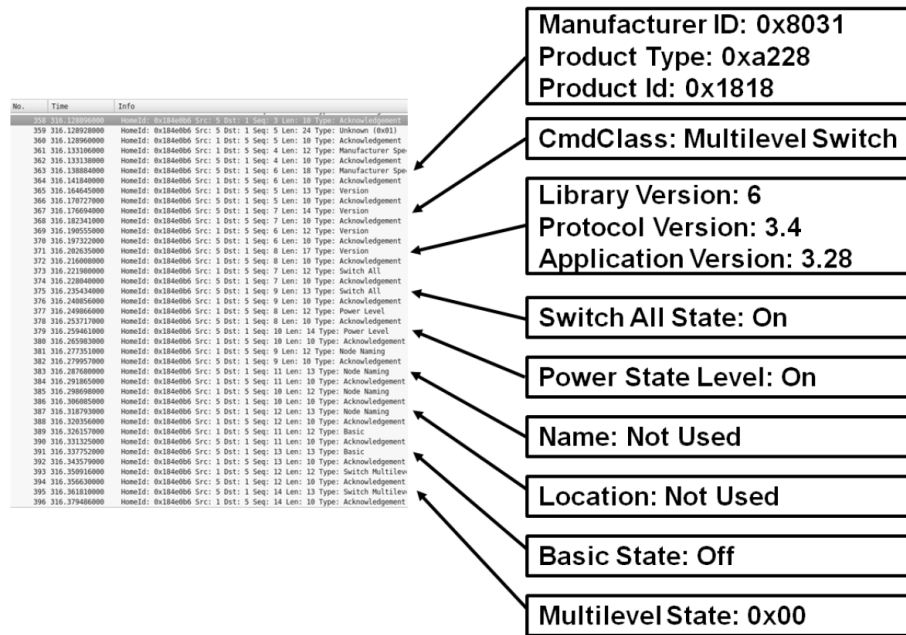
| No. | Time | Info |
|---|---|---|
| 358 | 316.128896000 | HomeId: 0x184e0b6 Src: 5 Dst: 1 Seq: 3 Len: 10 Type: Acknowledgement |
| 359 | 316.128928000 | HomeId: 0x184e0b6 Src: 5 Dst: 1 Seq: 5 Len: 24 Type: Unknown (0x01) |
| 360 | 316.128960000 | HomeId: 0x184e0b6 Src: 1 Dst: 5 Seq: 5 Len: 10 Type: Acknowledgement |
| 361 | 316.133106000 | HomeId: 0x184e0b6 Src: 1 Dst: 5 Seq: 4 Len: 12 Type: Manufacturer Spe |
| 362 | 316.133138000 | HomeId: 0x184e0b6 Src: 5 Dst: 1 Seq: 4 Len: 10 Type: Acknowledgement |
| 363 | 316.138884000 | HomeId: 0x184e0b6 Src: 5 Dst: 1 Seq: 6 Len: 18 Type: Manufacturer Spe |
| 364 | 316.141840000 | HomeId: 0x184e0b6 Src: 1 Dst: 5 Seq: 6 Len: 10 Type: Acknowledgement |
| 365 | 316.164645000 | HomeId: 0x184e0b6 Src: 1 Dst: 5 Seq: 5 Len: 13 Type: Version |
| 366 | 316.170727000 | HomeId: 0x184e0b6 Src: 1 Dst: 5 Seq: 5 Len: 10 Type: Acknowledgement |
| 367 | 316.176694000 | HomeId: 0x184e0b6 Src: 5 Dst: 1 Seq: 7 Len: 14 Type: Version |
| 368 | 316.182341000 | HomeId: 0x184e0b6 Src: 1 Dst: 5 Seq: 7 Len: 10 Type: Acknowledgement |
| 369 | 316.190555000 | HomeId: 0x184e0b6 Src: 1 Dst: 5 Seq: 6 Len: 12 Type: Version |
| 370 | 316.197322000 | HomeId: 0x184e0b6 Src: 5 Dst: 1 Seq: 6 Len: 10 Type: Acknowledgement |
| 371 | 316.202635000 | HomeId: 0x184e0b6 Src: 5 Dst: 1 Seq: 8 Len: 17 Type: Version |
| 372 | 316.216008000 | HomeId: 0x184e0b6 Src: 1 Dst: 5 Seq: 8 Len: 10 Type: Acknowledgement |
| 373 | 316.221980000 | HomeId: 0x184e0b6 Src: 1 Dst: 5 Seq: 7 Len: 12 Type: Switch All |
| 374 | 316.228048000 | HomeId: 0x184e0b6 Src: 5 Dst: 1 Seq: 7 Len: 10 Type: Acknowledgement |
| 375 | 316.235434000 | HomeId: 0x184e0b6 Src: 5 Dst: 1 Seq: 9 Len: 13 Type: Switch All |
| 376 | 316.240856000 | HomeId: 0x184e0b6 Src: 1 Dst: 5 Seq: 9 Len: 10 Type: Acknowledgement |
| 377 | 316.249866000 | HomeId: 0x184e0b6 Src: 1 Dst: 5 Seq: 8 Len: 12 Type: Power Level |
| 378 | 316.253717000 | HomeId: 0x184e0b6 Src: 5 Dst: 1 Seq: 8 Len: 10 Type: Acknowledgement |
| 379 | 316.259461000 | HomeId: 0x184e0b6 Src: 5 Dst: 1 Seq: 10 Len: 14 Type: Power Level |
| 380 | 316.265983000 | HomeId: 0x184e0b6 Src: 1 Dst: 5 Seq: 10 Len: 10 Type: Acknowledgement |
| 381 | 316.277351000 | HomeId: 0x184e0b6 Src: 1 Dst: 5 Seq: 9 Len: 12 Type: Node Naming |
| 382 | 316.279957000 | HomeId: 0x184e0b6 Src: 5 Dst: 1 Seq: 9 Len: 10 Type: Acknowledgement |
| 383 | 316.287680000 | HomeId: 0x184e0b6 Src: 5 Dst: 1 Seq: 11 Len: 13 Type: Node Naming |
| 384 | 316.291865000 | HomeId: 0x184e0b6 Src: 1 Dst: 5 Seq: 11 Len: 10 Type: Acknowledgement |
| 385 | 316.298698000 | HomeId: 0x184e0b6 Src: 1 Dst: 5 Seq: 10 Len: 12 Type: Node Naming |
| 386 | 316.306085000 | HomeId: 0x184e0b6 Src: 5 Dst: 1 Seq: 10 Len: 10 Type: Acknowledgement |
| 387 | 316.318793000 | HomeId: 0x184e0b6 Src: 5 Dst: 1 Seq: 12 Len: 13 Type: Node Naming |
| 388 | 316.320356000 | HomeId: 0x184e0b6 Src: 1 Dst: 5 Seq: 12 Len: 10 Type: Acknowledgement |
| 389 | 316.326157000 | HomeId: 0x184e0b6 Src: 1 Dst: 5 Seq: 11 Len: 12 Type: Basic |
| 390 | 316.331325000 | HomeId: 0x184e0b6 Src: 5 Dst: 1 Seq: 11 Len: 10 Type: Acknowledgement |
| 391 | 316.337752000 | HomeId: 0x184e0b6 Src: 5 Dst: 1 Seq: 13 Len: 13 Type: Basic |
| 392 | 316.343579000 | HomeId: 0x184e0b6 Src: 1 Dst: 5 Seq: 13 Len: 10 Type: Acknowledgement |
| 393 | 316.350916000 | HomeId: 0x184e0b6 Src: 1 Dst: 5 Seq: 12 Len: 12 Type: Switch Multileve |
| 394 | 316.356630000 | HomeId: 0x184e0b6 Src: 5 Dst: 1 Seq: 12 Len: 10 Type: Acknowledgement |
| 395 | 316.361810000 | HomeId: 0x184e0b6 Src: 5 Dst: 1 Seq: 14 Len: 13 Type: Switch Multilev |
| 396 | 316.379486000 | HomeId: 0x184e0b6 Src: 1 Dst: 5 Seq: 14 Len: 10 Type: Acknowledgement |

Manufacturer ID: 0x8031
Product Type: 0xa228
Product Id: 0x1818

CmdClass: Multilevel Switch

Library Version: 6
Protocol Version: 3.4
Application Version: 3.28

Switch All State: On

Power State Level: On

Name: Not Used

Location: Not Used

Basic State: Off

Multilevel State: 0x00